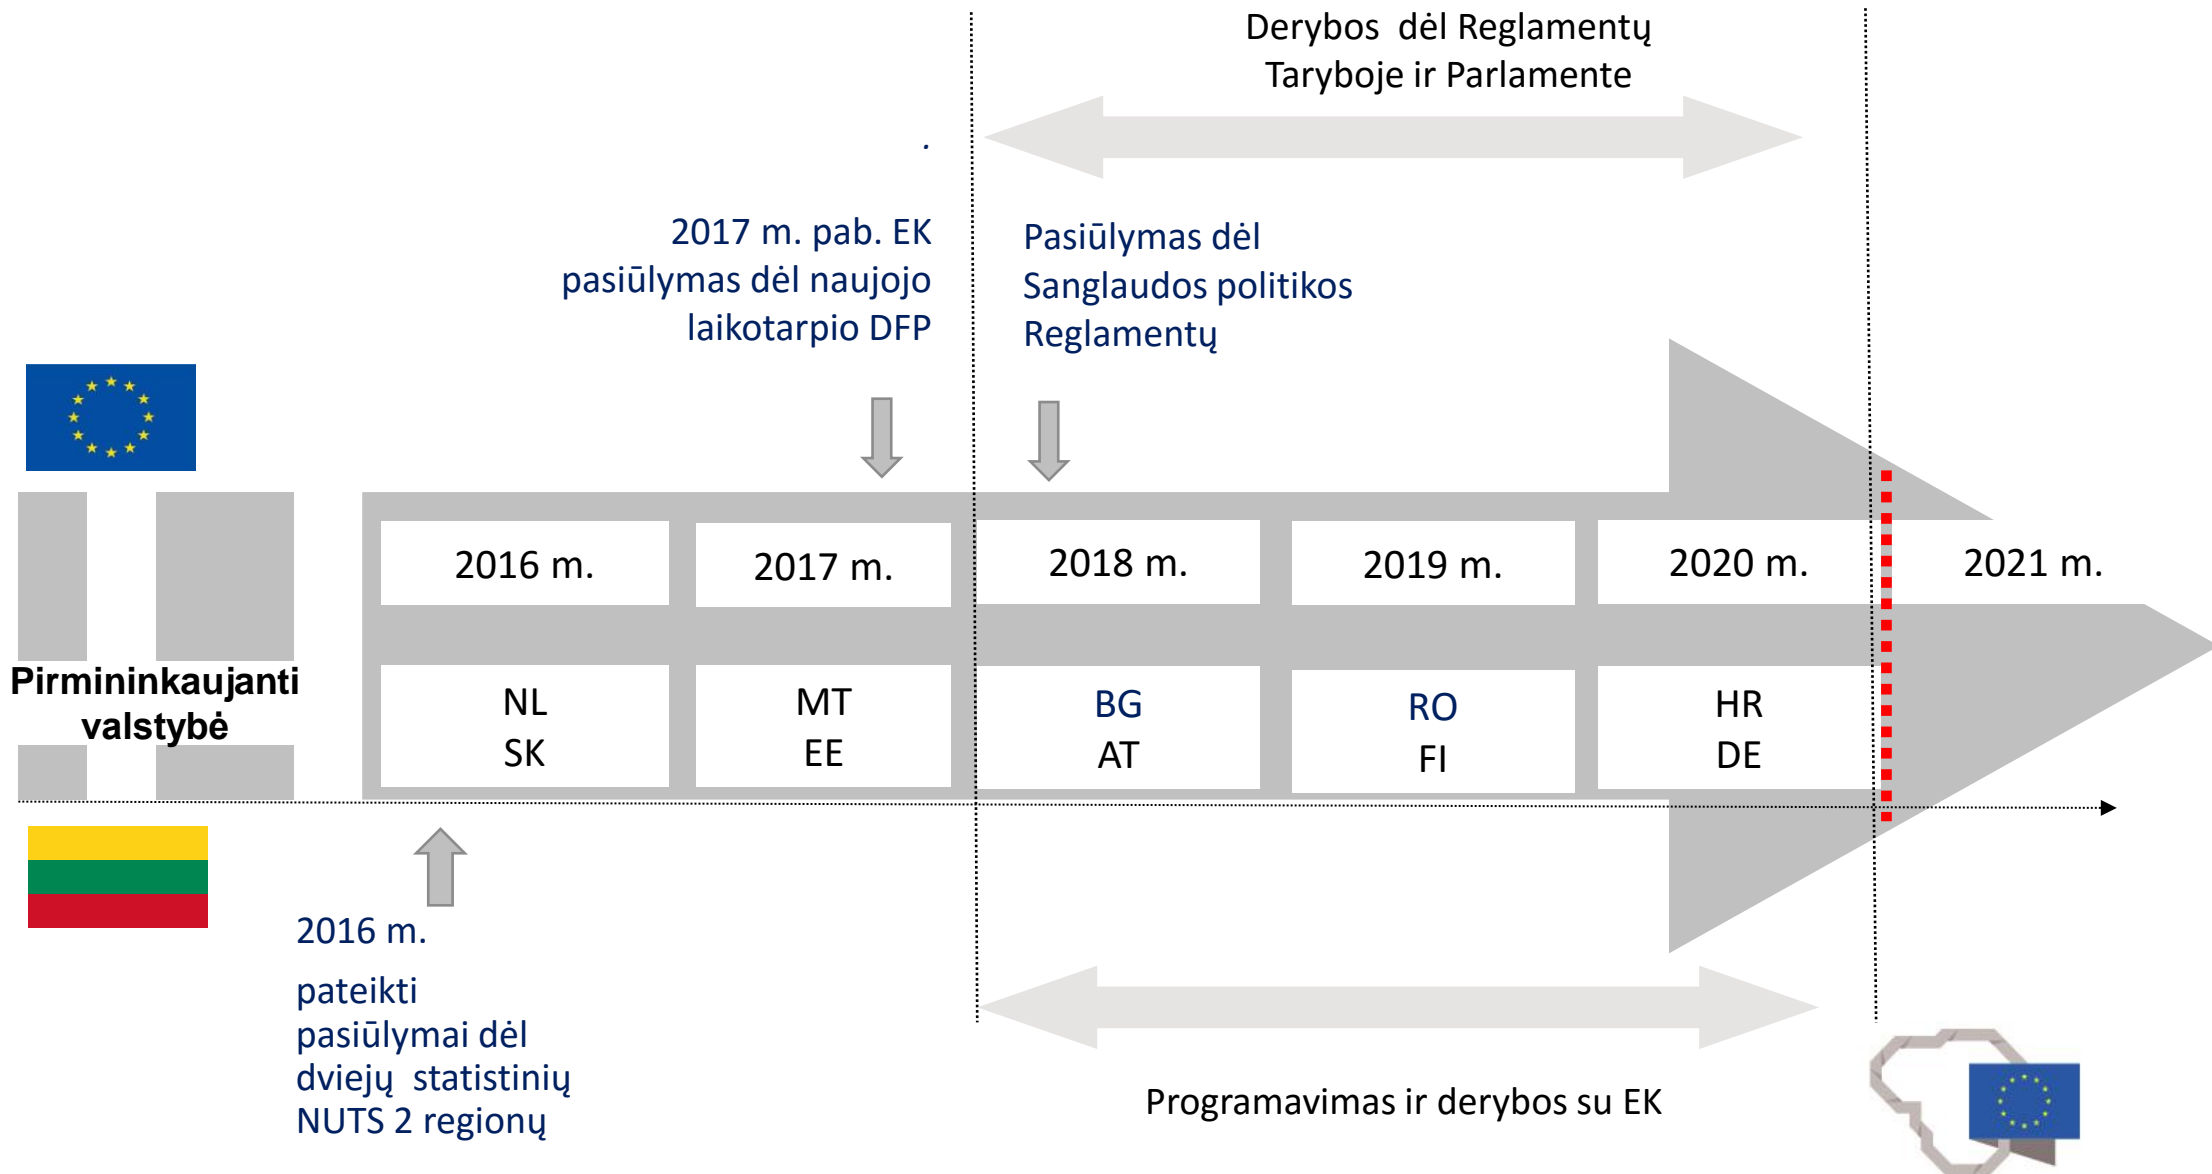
Derybos dėl Reglamentų Taryboje ir Parlamente

.

2017 m. pab. EK pasiūlymas dėl naujojo laikotarpio DFP

Pasiūlymas dėl Sanglaudos politikos Reglamentų

2016 m.

2017 m.

2018 m.

2019 m.

2020 m.

2021 m.

Pirmininkaujanti valstybė

NL
SK

MT
EE

BG
AT

RO
FI

HR
DE

2016 m.

pateikti pasiūlymai dėl dviejų statistinių NUTS 2 regionų

Programavimas ir derybos su EK